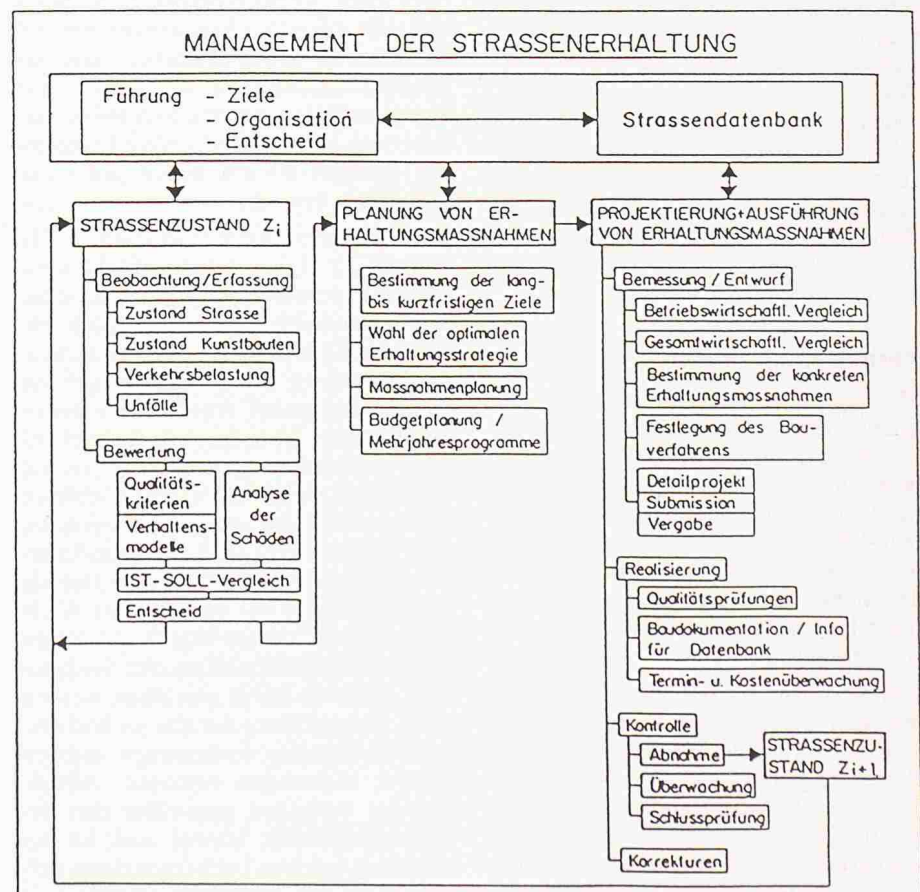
MANAGEMENT DER STRASSENERHALTUNG

Führung - Ziele
- Organisation
- Entscheid

Strassendatenbank

STRASSENZUSTAND $Z_i$

Beobachtung/Erfassung

Zustand Strasse

Zustand Kunstbauten

Verkehrsbelastung

Unfälle

Bewertung

Qualitätskriterien

Verhaltensmodelle

Analyse der Schäden

IST-SOLL-Vergleich

Entscheid

PLANUNG VON ERHALTUNGSMASSNAHMEN

Bestimmung der lang- bis kurzfristigen Ziele

Wahl der optimalen Erhaltungsstrategie

Massnahmenplanung

Budgetplanung / Mehrjahresprogramme

PROJEKTIERUNG+AUSFÜHRUNG VON ERHALTUNGSMASSNAHMEN

Bemessung / Entwurf

Betriebswirtschaftl. Vergleich

Gesamtwirtschaftl. Vergleich

Bestimmung der konkreten Erhaltungsmassnahmen

Festlegung des Bauverfahrens

Detailprojekt

Submission

Vergabe

Realisierung

Qualitätsprüfungen

Baudokumentation / Info für Datenbank

Termin- u. Kostenüberwachung

Kontrolle

Abnahme

STRASSENZUSTAND $Z_{i+1}$

Überwachung

Schlussprüfung

Korrekturen